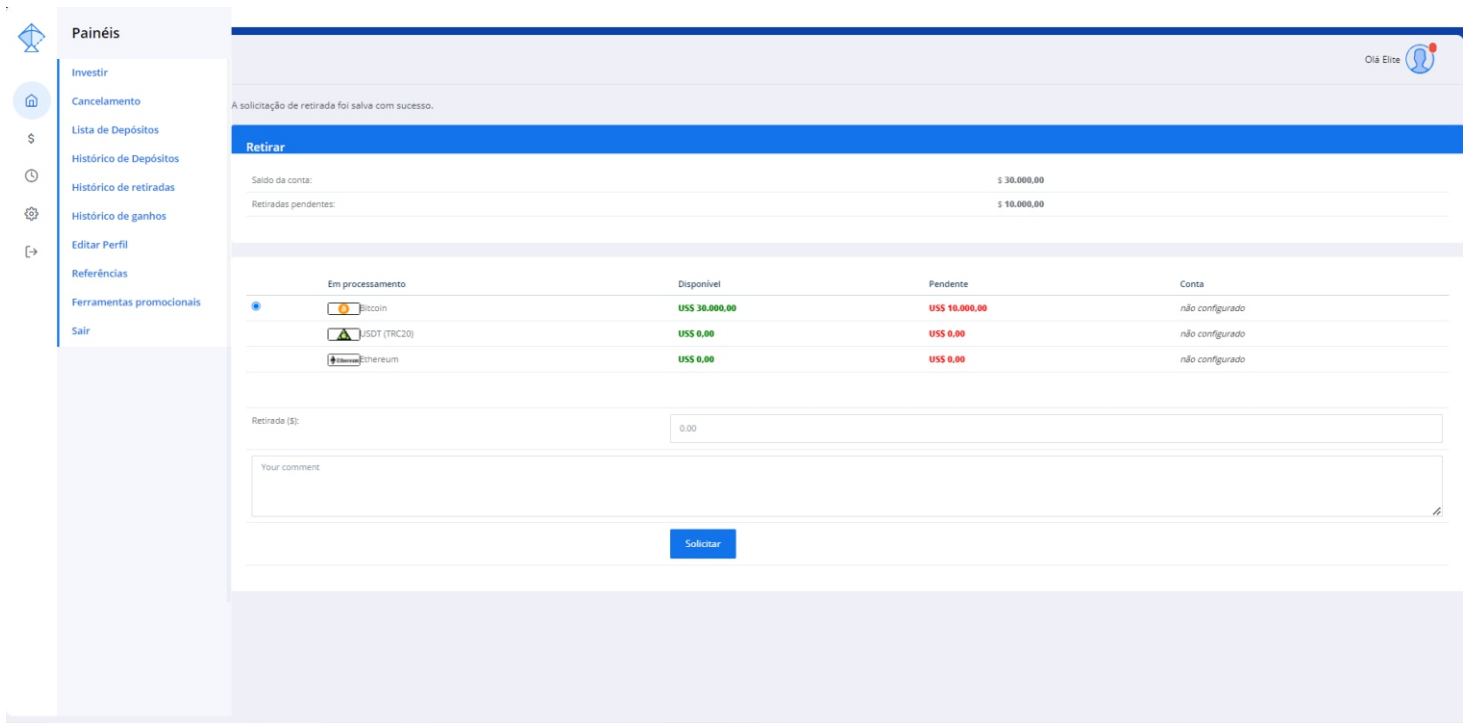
Painéis

Investir
Cancelamento
Lista de Depósitos
Histórico de Depósitos
Histórico de retiradas
Histórico de ganhos
Editar Perfil
Referências
Ferramentas promocionais
Sair

Olá Elite

A solicitação de retirada foi salva com sucesso.

Retirar

| Saldo da conta: | \$ 30.000,00 |
|---|---|
| Retiradas pendentes: | \$ 10.000,00 |

| | Em processamento | Disponível | Pendente | Conta |
|---|---|---|---|---|
| | Bitcoin | US\$ 30.000,00 | US\$ 10.000,00 | não configurado |
| | USDT (TRC20) | US\$ 0,00 | US\$ 0,00 | não configurado |
| | Ethereum Ethereum | US\$ 0,00 | US\$ 0,00 | não configurado |

Retirada (\$):
0.00

Your comment

Solicitar